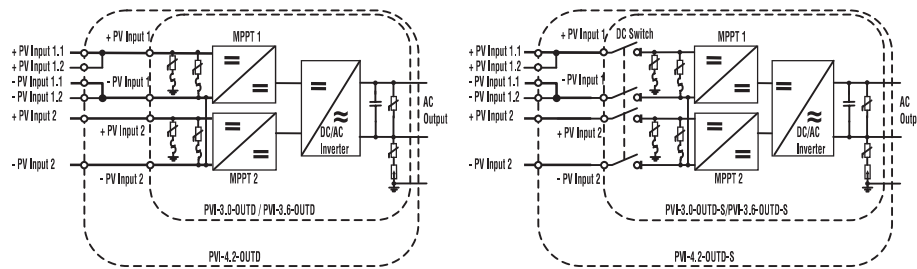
+ PV Input 1.1
+ PV Input 1.2
- PV Input 1.1
- PV Input 1.2
+ PV Input 2
- PV Input 2
+ PV Input 1
- PV Input 1
+ PV Input 2
- PV Input 2
MPPT 1
MPPT 2
DC/AC Inverter
AC Output
PVI-3.0-OUTD / PVI-3.6-OUTD
PVI-4.2-OUTD

+ PV Input 1.1
+ PV Input 1.2
- PV Input 1.1
- PV Input 1.2
+ PV Input 2
- PV Input 2
+ PV Input 1
DC Switch
- PV Input 1
+ PV Input 2
- PV Input 2
MPPT 1
MPPT 2
DC/AC Inverter
AC Outp
PVI-3.0-OUTD-S/PVI-3.6-OUTD-S
PVI-4.2-OUTD-S